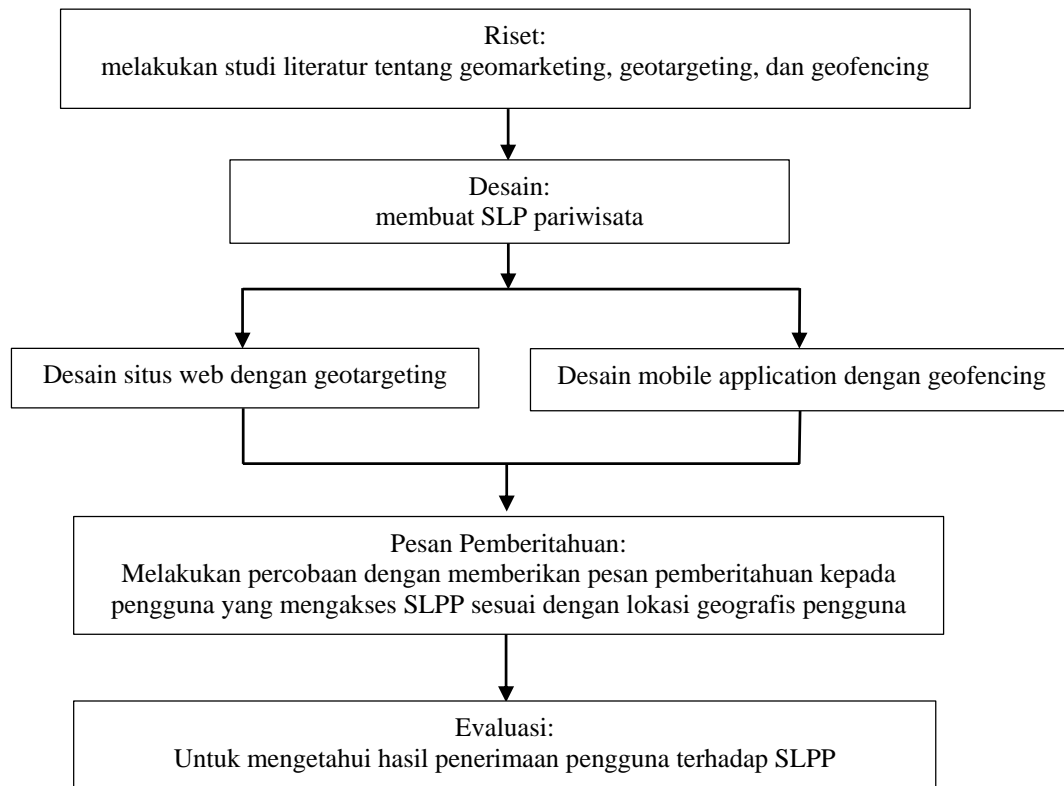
Riset:
melakukan studi literatur tentang geomarketing, geotargeting, dan geofencing

Desain:
membuat SLP pariwisata

Desain situs web dengan geotargeting

Desain mobile application dengan geofencing

Pesan Pemberitahuan:
Melakukan percobaan dengan memberikan pesan pemberitahuan kepada pengguna yang mengakses SLPP sesuai dengan lokasi geografis pengguna

Evaluasi:
Untuk mengetahui hasil penerimaan pengguna terhadap SLPP